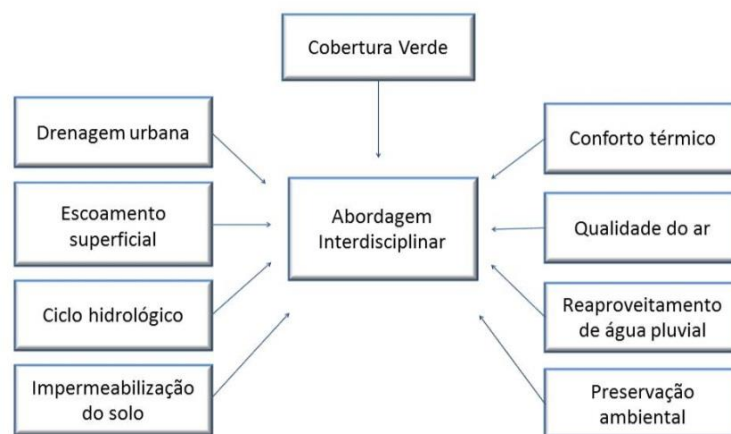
Cobertura Verde

Drenagem urbana

Escoamento superficial

Ciclo hidrológico

Impermeabilização do solo

Abordagem Interdisciplinar

Conforto térmico

Qualidade do ar

Reaproveitamento de água pluvial

Preservação ambiental